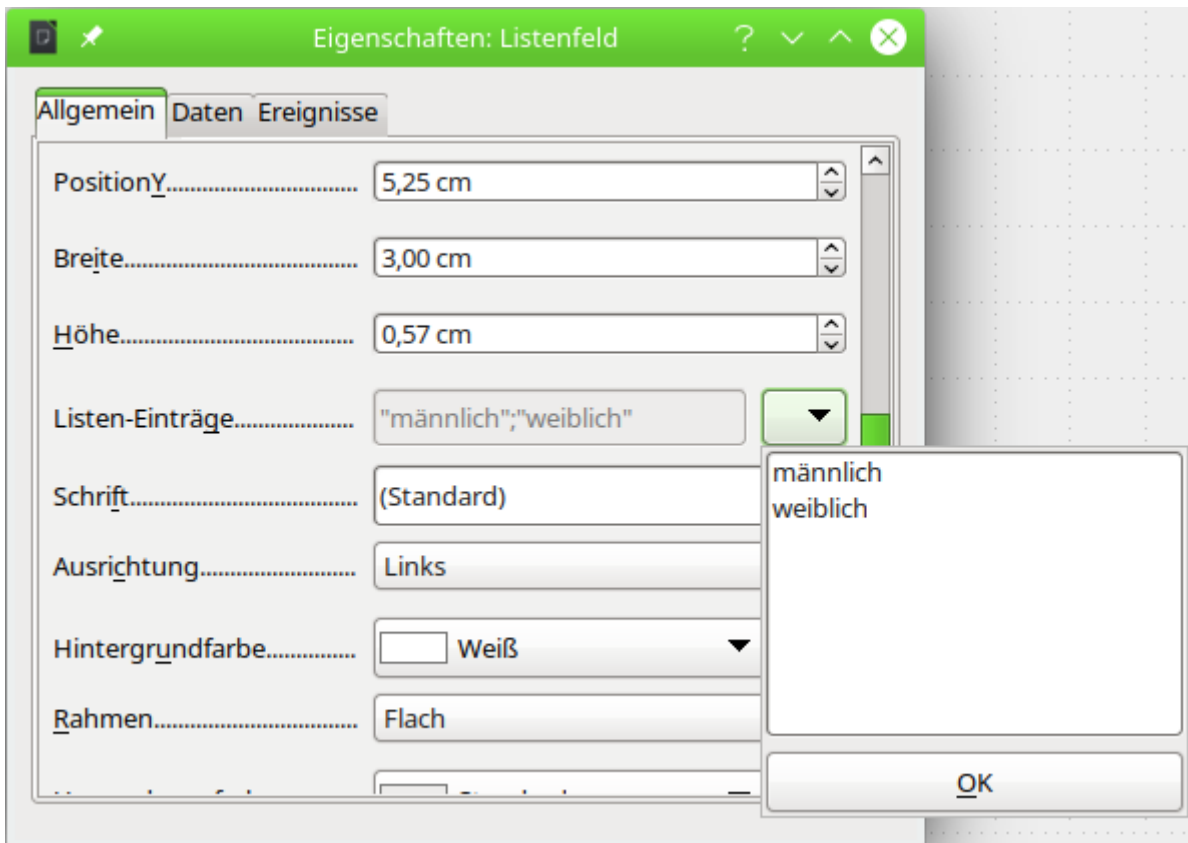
Eigenschaften: Listenfeld

? ˅ ˄

Allgemein Daten Ereignisse

PositionY.............................. 5,25 cm

Breite...................................... 3,00 cm

Höhe........................................ 0,57 cm

Listen-Einträge.................... "männlich";"weiblich"

Schrift.................................... (Standard)

Ausrichtung.......................... Links

Hintergrundfarbe.............. Weiß

Rahmen.................................. Flach

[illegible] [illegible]

männlich
weiblich

OK